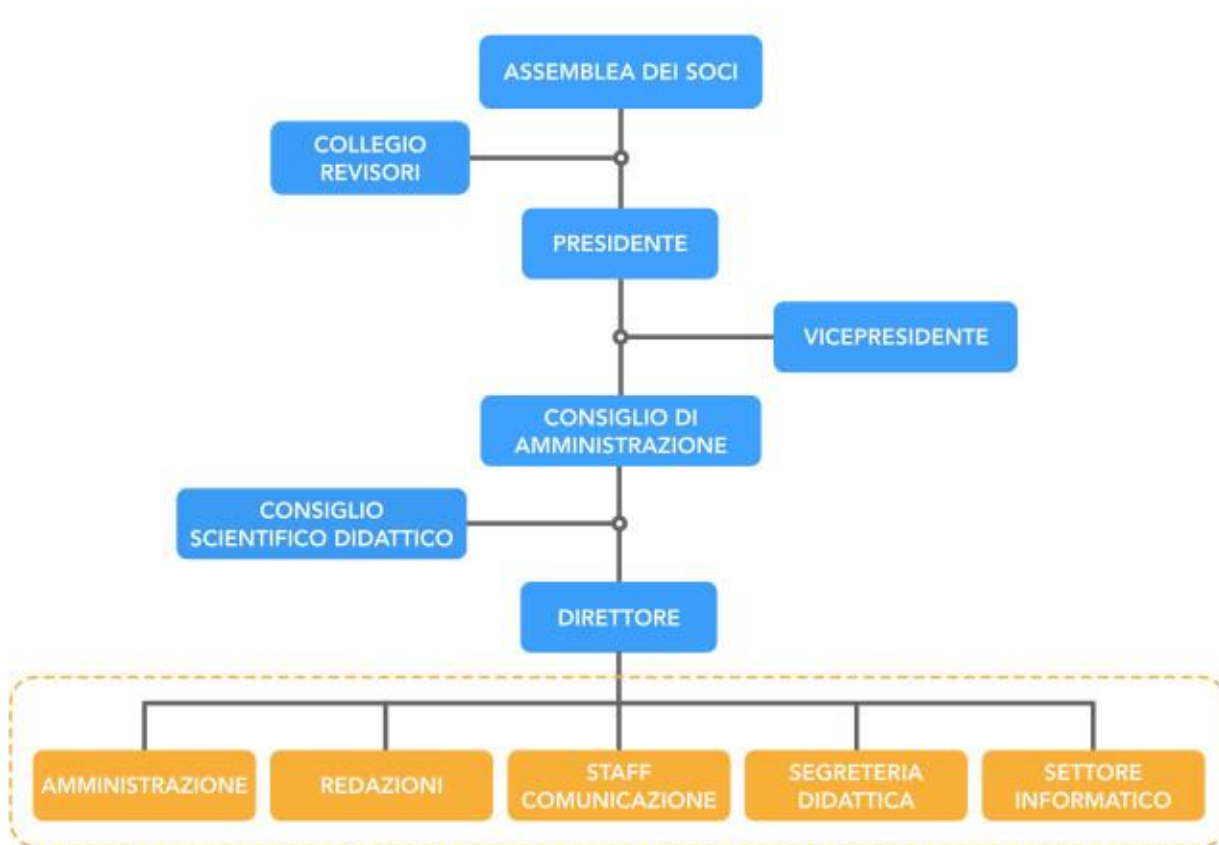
ASSEMBLEA DEI SOCI

COLLEGIO REVISORI

PRESIDENTE

VICEPRESIDENTE

CONSIGLIO DI AMMINISTRAZIONE

CONSIGLIO SCIENTIFICO DIDATTICO

DIRETTORE

AMMINISTRAZIONE

REDAZIONI

STAFF COMUNICAZIONE

SEGRETERIA DIDATTICA

SETTORE INFORMATICO